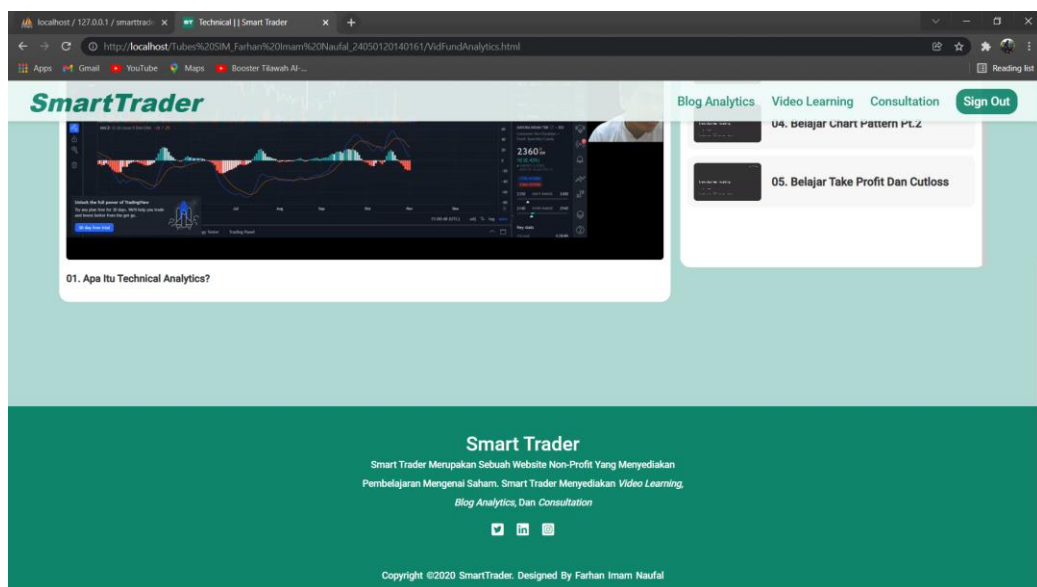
localhost / 127.0.0.1 / smarttrade ×
Technical | | Smart Trader ×
+
http://localhost/Tubes%20SIM_Farhan%20Imam%20Naufal_24050120140161/VidFundAnalytics.html
Apps Gmail YouTube Maps Booster Tilawah Al-...
Reading list

SmartTrader
Blog Analytics Video Learning Consultation Sign Out

04. Belajar Chart Pattern Pt.2

05. Belajar Take Profit Dan Cutloss

2360

01. Apa Itu Technical Analytics?

Smart Trader
Smart Trader Merupakan Sebuah Website Non-Profit Yang Menyediakan Pembelajaran Mengenai Saham. Smart Trader Menyediakan *Video Learning*, *Blog Analytics*, Dan *Consultation*

Copyright ©2020 SmartTrader. Designed By Farhan Imam Naufal